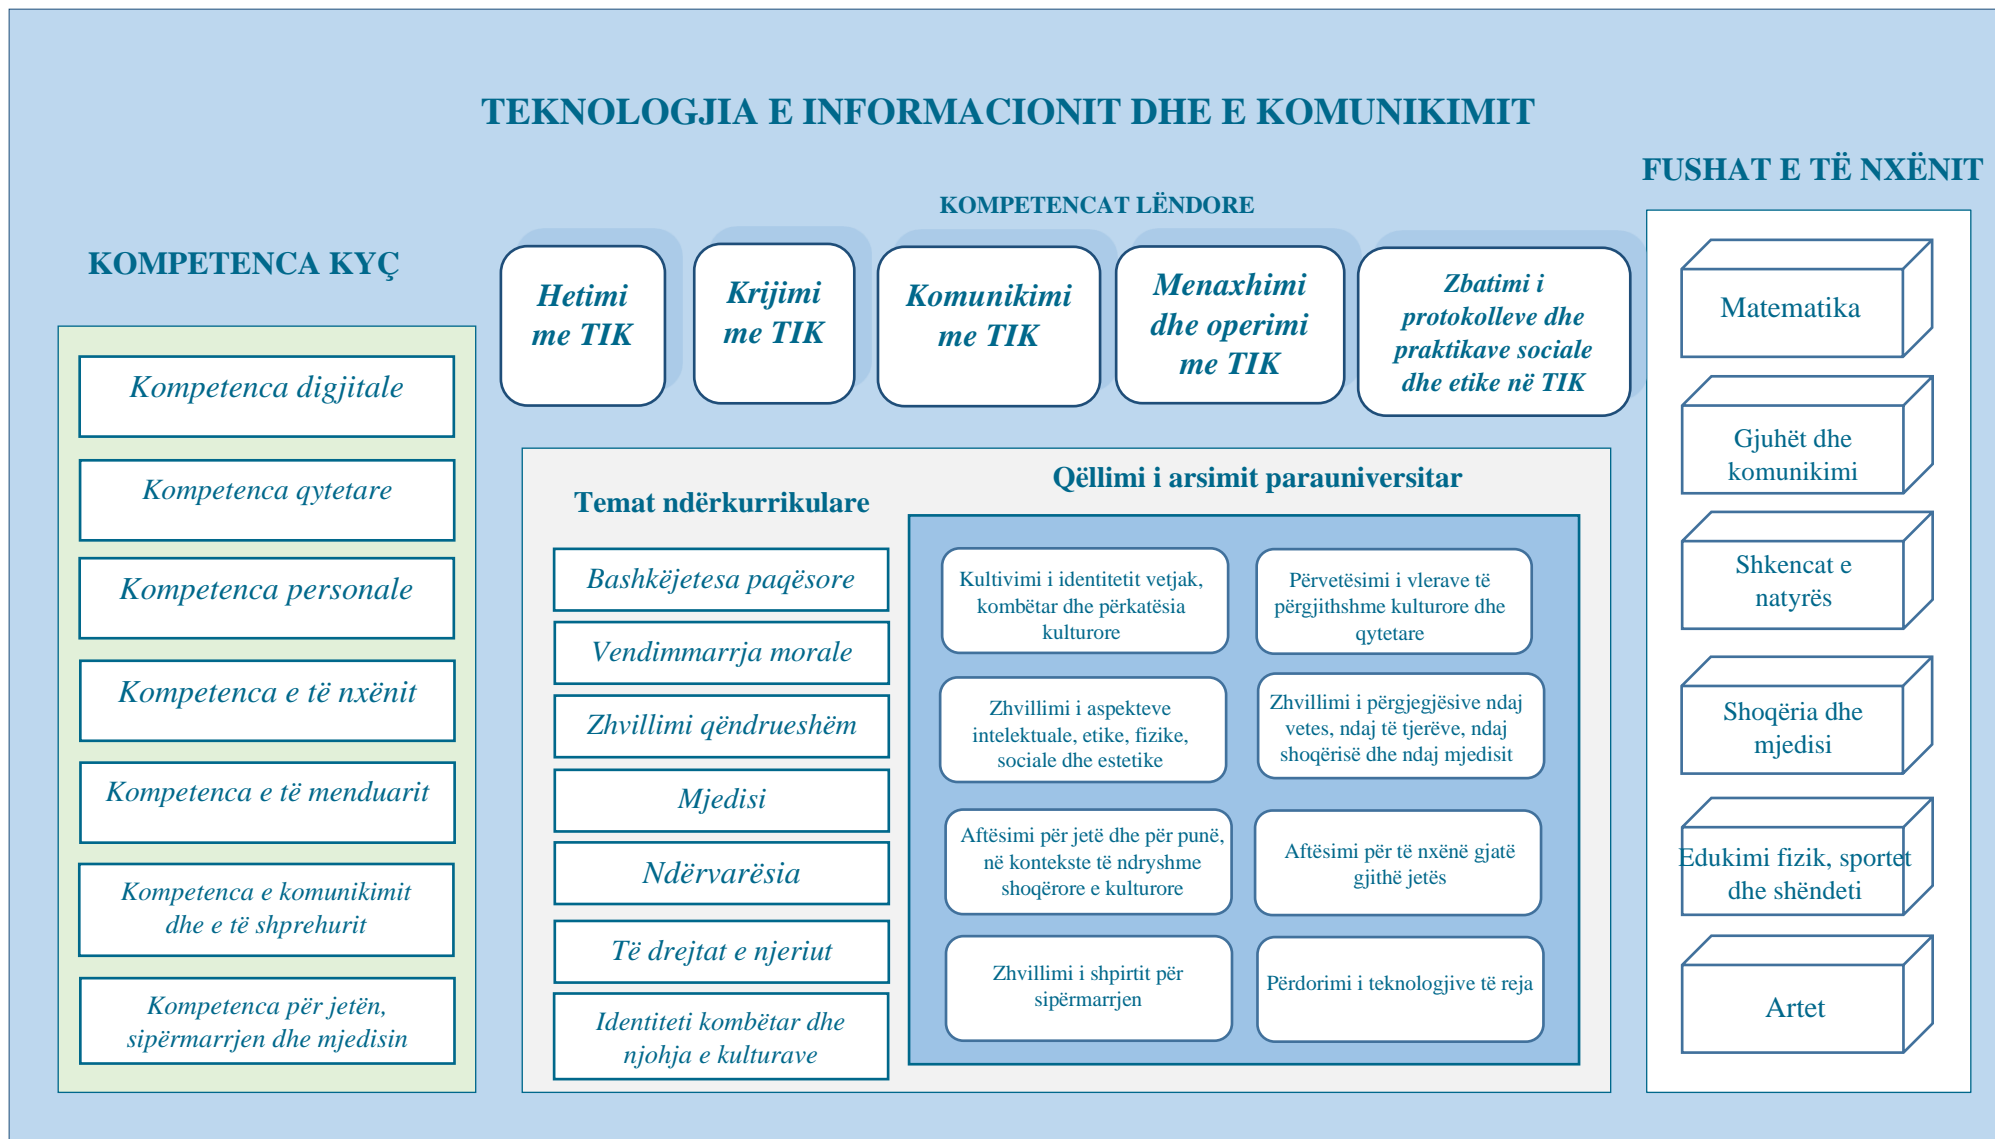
TEKNOLOGJIA E INFORMACIONIT DHE E KOMUNIKIMIT

FUSHAT E TË NXËNIT

KOMPETENCAT LËNDORE

KOMPETENCA KYÇ

Hetimi me TIK

Krijimi me TIK

Komunikimi me TIK

Menaxhimi dhe operimi me TIK

Zbatimi i protokolleve dhe praktikave sociale dhe etike në TIK

Kompetenca digjitale

Kompetenca qytetare

Kompetenca personale

Kompetenca e të nxënit

Kompetenca e të menduarit

Kompetenca e komunikimit dhe e të shprehurit

Kompetenca për jetën, sipërmarrjen dhe mjedisin

Temat ndërkurrikulare

Bashkëjetesa paqësore

Vendimmarrja morale

Zhvillimi qëndrueshëm

Mjedisi

Ndërvarësia

Të drejtat e njeriut

Identiteti kombëtar dhe njohja e kulturave

Qëllimi i arsimit parauniversitar

Kultivimi i identitetit vetjak, kombëtar dhe përkatësia kulturore

Përvetësimi i vlerave të përgjithshme kulturore dhe qytetare

Zhvillimi i aspekteve intelektuale, etike, fizike, sociale dhe estetike

Zhvillimi i përgjegjësive ndaj vetes, ndaj të tjerëve, ndaj shoqërisë dhe ndaj mjedisit

Aftësimi për jetë dhe për punë, në kontekste të ndryshme shoqërore e kulturore

Aftësimi për të nxënë gjatë gjithë jetës

Zhvillimi i shpirtit për sipërmarrjen

Përdorimi i teknologjive të reja

Matematika

Gjuhët dhe komunikimi

Shkencat e natyrës

Shoqëria dhe mjedisi

Edukimi fizik, sportet dhe shëndeti

Artet